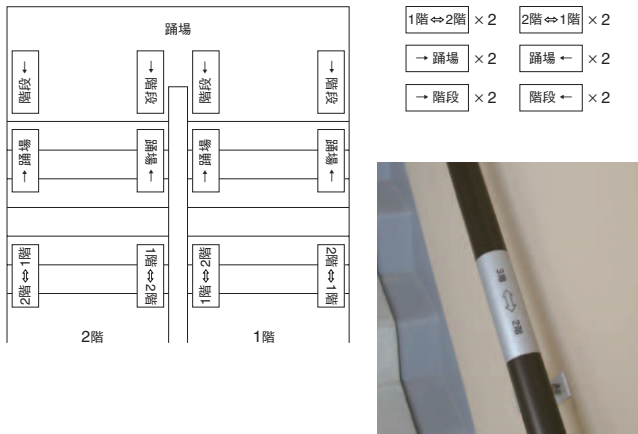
踊場

階段 ←

← 階段

階段 ←

← 階段

踊場 →

踊場 →

踊場 →

踊場 →

2階⇔1階

1階⇔2階

1階⇔2階

2階⇔1階

2階

1階

| 1階⇔2階 | ×2 | 2階⇔1階 | ×2 |
|---|---|---|---|
| → 踊場 | ×2 | 踊場 ← | ×2 |
| → 階段 | ×2 | 階段 ← | ×2 |

3階 ⇔ 2階